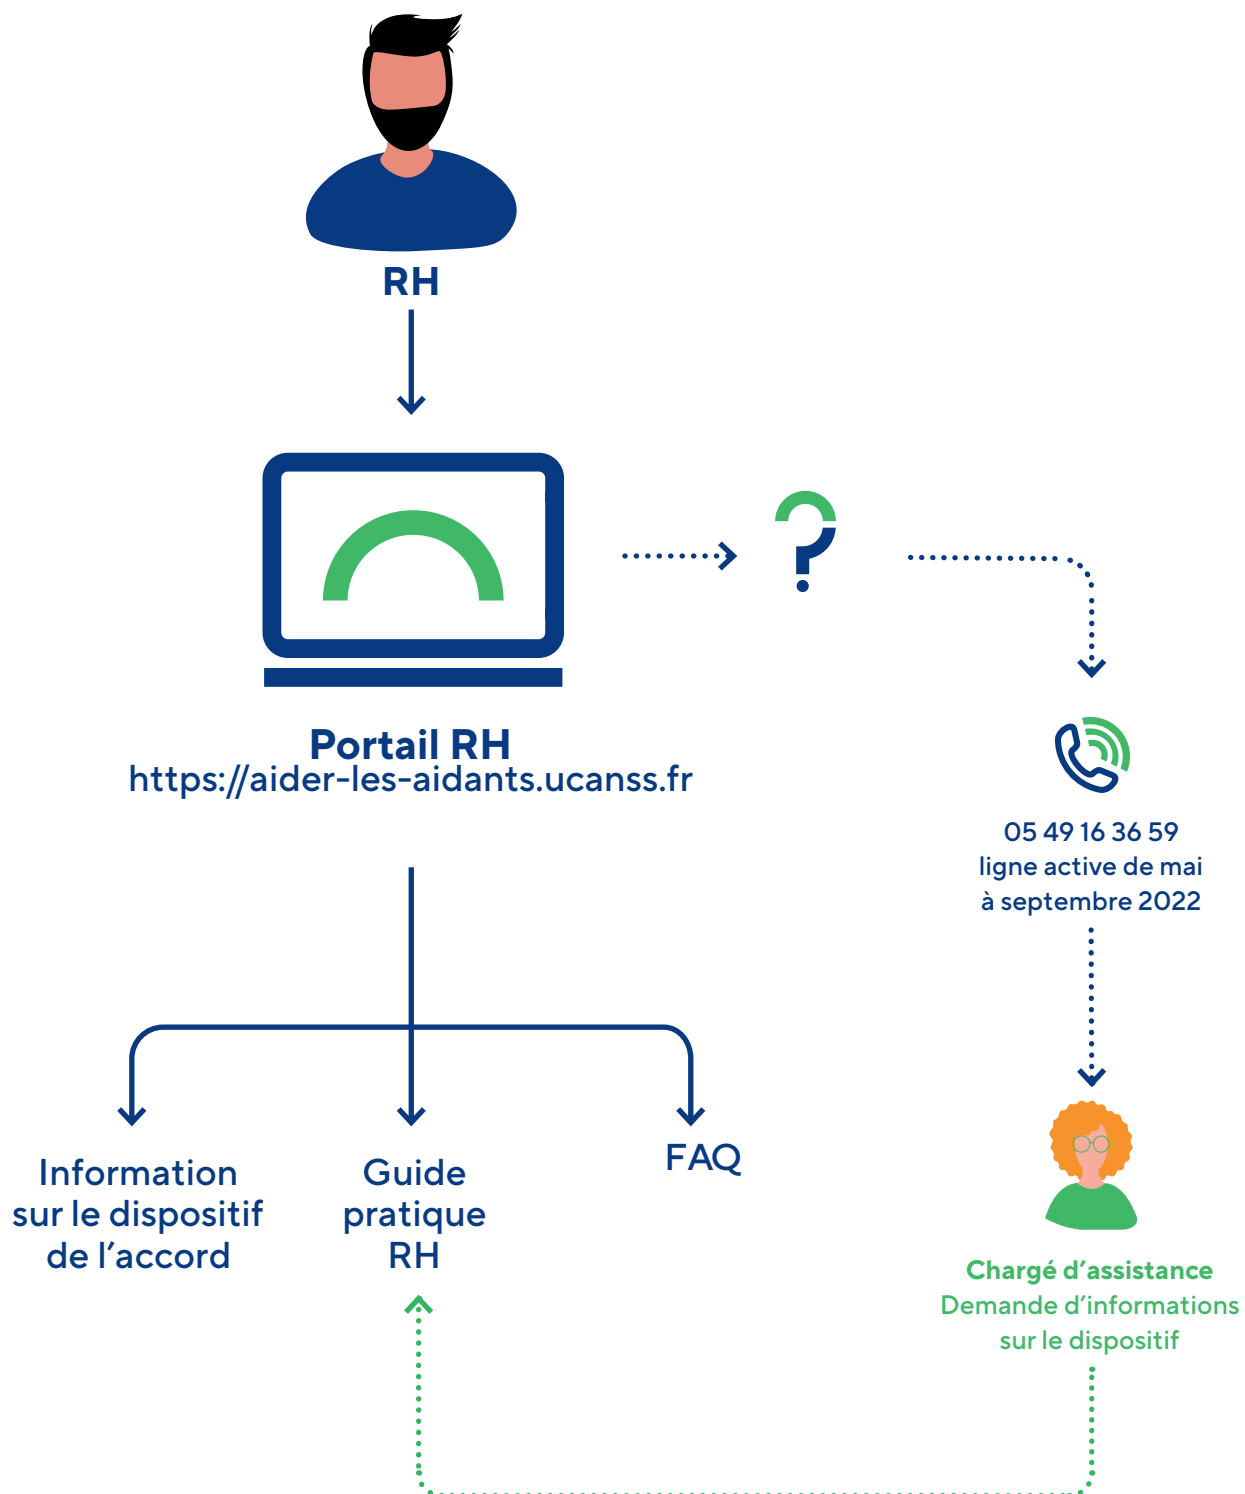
RH

Portail RH
https://aider-les-aidants.ucanss.fr

?

05 49 16 36 59
ligne active de mai à septembre 2022

Information sur le dispositif de l'accord

Guide pratique RH

FAQ

Chargé d'assistance
Demande d'informations sur le dispositif